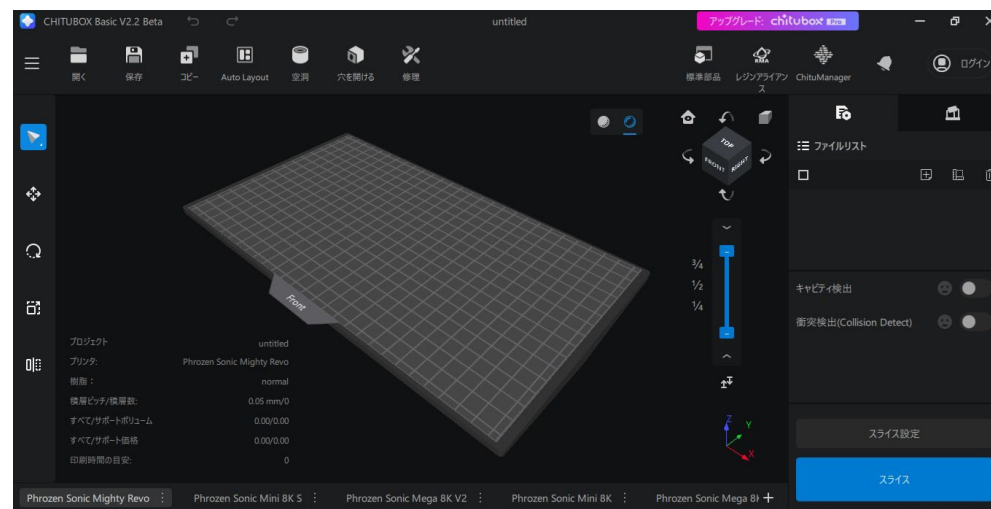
CHITUBOX Basic V2.2 Beta

untitled

アップグレード: chitubox Pro

開く 保存 コピー Auto Layout 空洞 穴を開ける 修理

標準部品 レジンアライアンス ChituManager

ログイン

TOP FRONT RIGHT

Front

¾
½
¼

ファイルリスト

キャビティ検出

衝突検出(Collision Detect)

スライス設定

スライス

プロジェクト untitled
プリンタ: Phrozen Sonic Mighty Revo
樹脂： normal
積層ピッチ/積層数: 0.05 mm/0
すべて/サポートボリューム 0.00/0.00
すべて/サポート価格 0.00/0.00
印刷時間の目安: 0

Z Y X

Phrozen Sonic Mighty Revo | Phrozen Sonic Mini 8K S | Phrozen Sonic Mega 8K V2 | Phrozen Sonic Mini 8K | Phrozen Sonic Mega 8K +